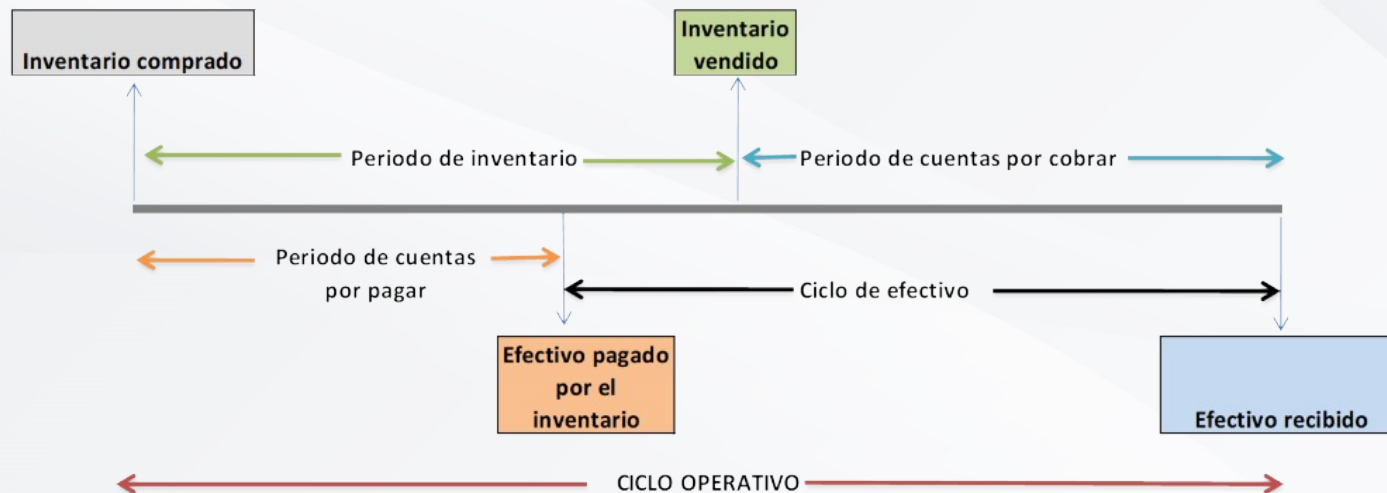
Inventario comprado

Inventario vendido

Periodo de inventario

Periodo de cuentas por cobrar

Periodo de cuentas por pagar

Ciclo de efectivo

Efectivo pagado por el inventario

Efectivo recibido

CICLO OPERATIVO